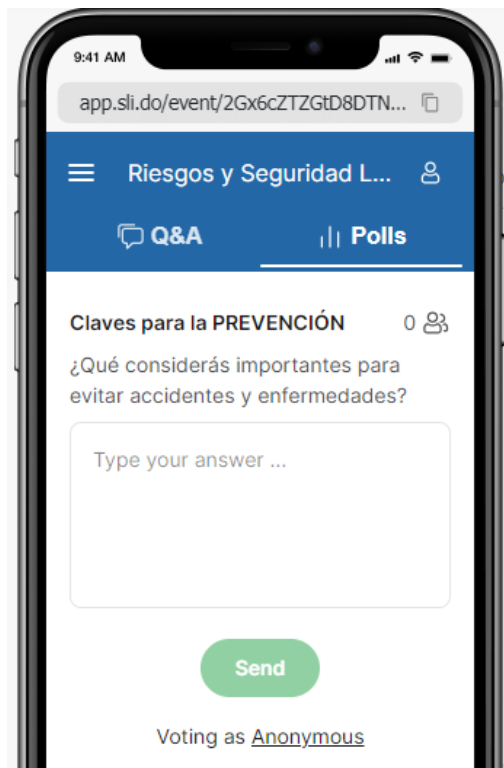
9:41 AM

app.sli.do/event/2Gx6cZTZGtD8DTN...

Riesgos y Seguridad L...

Q&A

Polls

Claves para la PREVENCIÓN

0

¿Qué considerás importantes para evitar accidentes y enfermedades?

Type your answer ...

Send

Voting as Anonymous